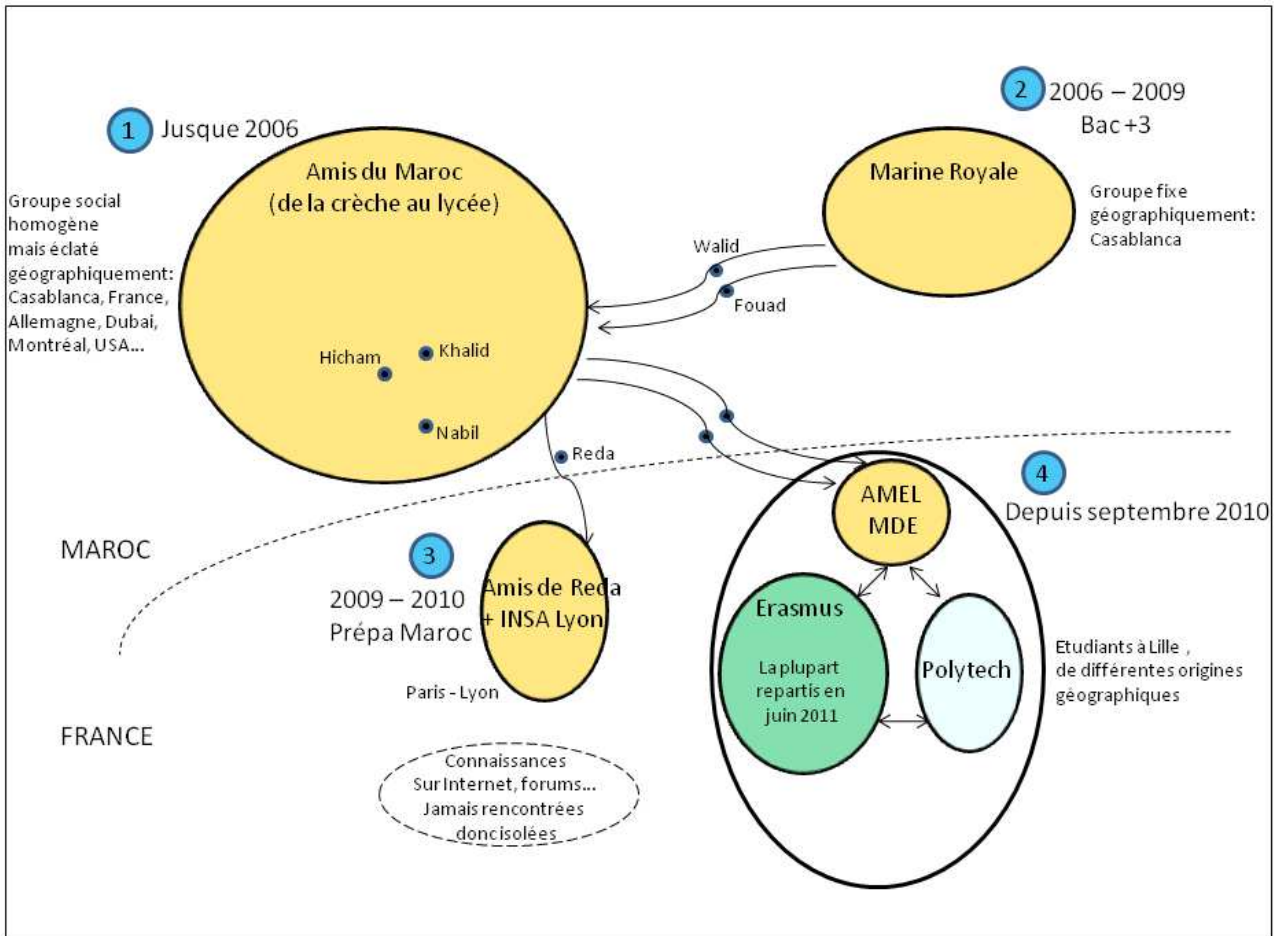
1 Jusque 2006

Amis du Maroc
(de la crèche au lycée)

Groupe social homogène mais éclaté géographiquement: Casablanca, France, Allemagne, Dubai, Montréal, USA...

Hicham
Khalid
Nabil

2 2006 – 2009
Bac +3

Marine Royale

Groupe fixe géographiquement: Casablanca

Walid
Fouad

Reda

4 Depuis septembre 2010

AMEL
MDE

MAROC

3 2009 – 2010
Prépa Maroc

Amis de Reda
+ INSA Lyon

Paris - Lyon

Erasmus

La plupart repartis en juin 2011

Polytech

Etudiants à Lille , de différentes origines géographiques

FRANCE

Connaissances
Sur Internet, forums...
Jamais rencontrées
doncisolées